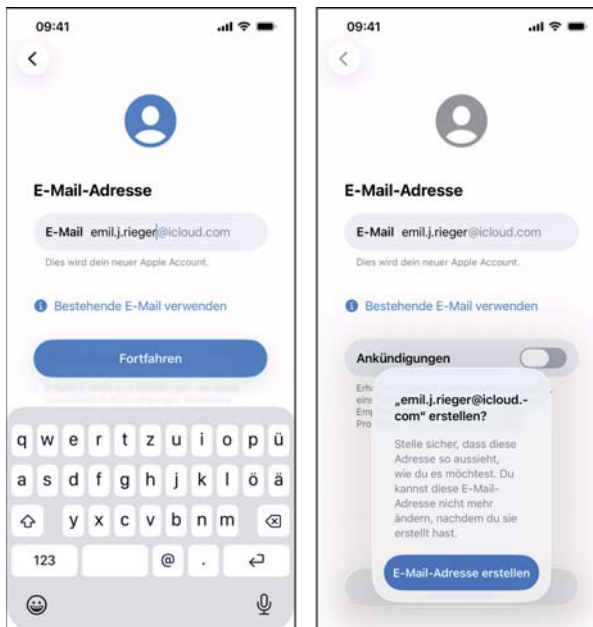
09:41

E-Mail-Adresse

E-Mail emil.j.rieger@icloud.com

Dies wird dein neuer Apple Account.

Bestehende E-Mail verwenden

Fortfahren

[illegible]

q w e r t z u i o p ü
a s d f g h j k l ö ä
y x c v b n m
123 @ .

09:41

E-Mail-Adresse

E-Mail emil.j.rieger@icloud.com

Dies wird dein neuer Apple Account.

Bestehende E-Mail verwenden

Ankündigungen

Erh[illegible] ein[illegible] Em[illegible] Pro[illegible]

„emil.j.rieger@icloud.-com“ erstellen?

Stelle sicher, dass diese Adresse so aussieht, wie du es möchtest. Du kannst diese E-Mail-Adresse nicht mehr ändern, nachdem du sie erstellt hast.

E-Mail-Adresse erstellen